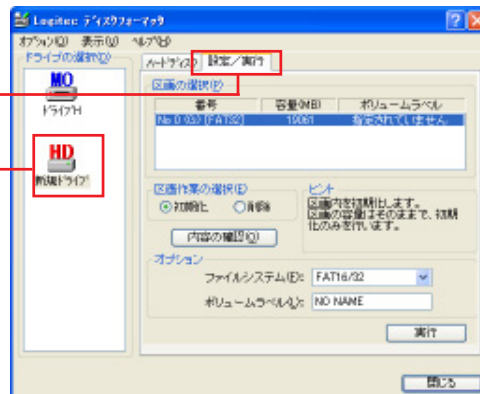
Logitec ディスクフォーマッタ

オプション(O) 表示(V) ヘルプ(H)

ドライブの選択(D)

MO
ドライブH

HD
新規ドライブ

ハードディスク 設定／実行

区画の選択(P)

| 番号 | 容量(MB) | ボリュームラベル |
|---|---|---|
| No.0 03J (FAT32) | 19061 | 指定入れてしません |

区画作業の選択(E)
初期化 削除

ヒント
区画内を初期化します。区画の容量はそのままで、初期化のみを行います。

内容の確認(Q)

オプション
ファイルシステム(F): FAT16/32
ボリュームラベル(L): NO NAME

実行

閉じる